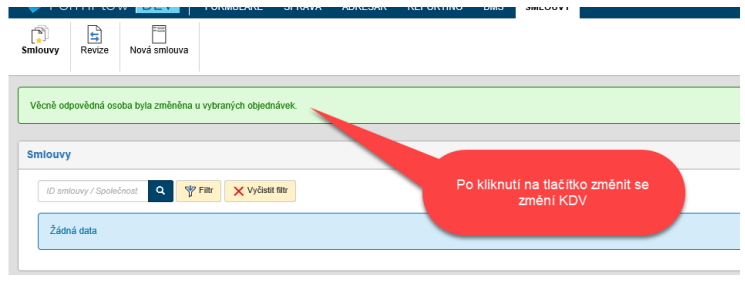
FORMULÁŘE SPRÁVA ADRESÁŘ REPORTING DMS SMLOUVY

Smlouvy Revize Nová smlouva

Věcně odpovědná osoba byla změněna u vybraných objednávek.

Smlouvy

ID smlouvy / Společnost

Filtr

Vyčistit filtr

Žádná data

Po kliknutí na tlačítko změnit se změní KDV